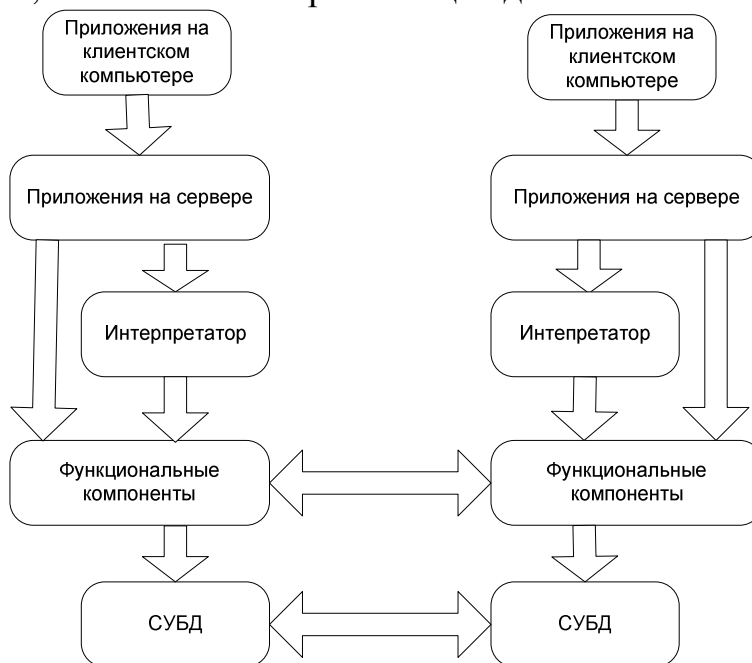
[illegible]

Приложения на клиентском компьютере

Приложения на сервере

Интерпретатор

Функциональные компоненты

СУБД

Приложения на клиентском компьютере

Приложения на сервере

Интепретатор

Функциональные компоненты

СУБД